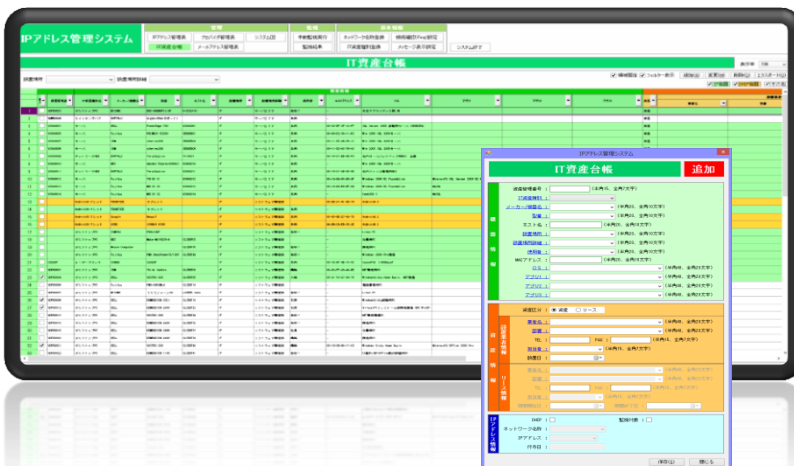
IPアドレス管理システム

管理
IPアドレス管理表
プロバイダ管理表
システム図
IT資産台帳
メールアドレス管理表

監視
手動監視実行
監視結果

基本情報
ネットワーク名称登録
機器種別Ping設定
IT資産種別登録
メッセージ表示設定
システム終了

IT資産台帳

設置場所
設置場所詳細

IPアドレス管理システム

IT資産台帳

追加

資産管理番号
IT資産種別
メーカー/機器名
型番
ホスト名
設置場所
設置場所詳細
使用者
MACアドレス
OS
アプリ1
アプリ2
アプリ3

資産区分
購入
リース

業者名
部署
TEL
FAX
担当者
購入日

IPアドレス情報
DHCP
ネットワーク名称
IPアドレス
付与日
監視対象

保存
閉じる